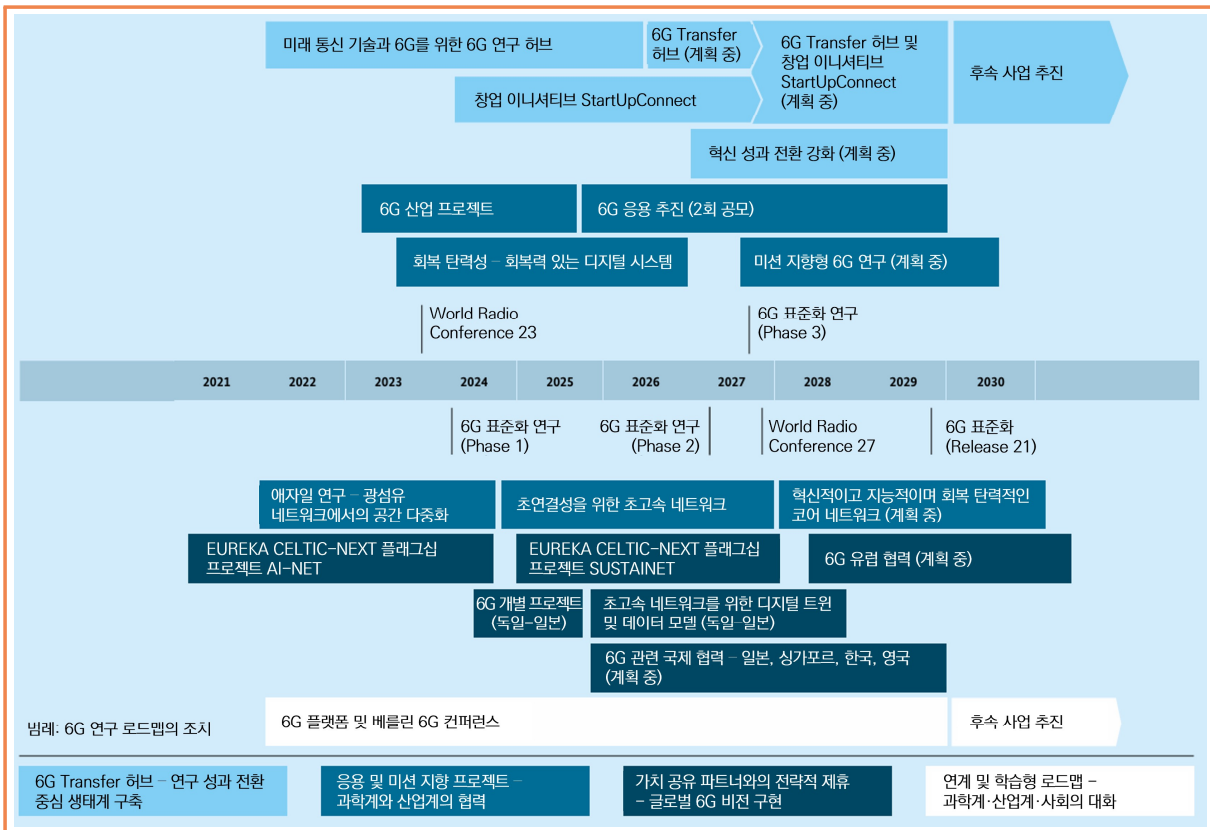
미래 통신 기술과 6G를 위한 6G 연구 허브

6G Transfer 허브 (계획 중)

6G Transfer 허브 및 창업 이니셔티브 StartUpConnect (계획 중)

후속 사업 추진

창업 이니셔티브 StartUpConnect

혁신 성과 전환 강화 (계획 중)

6G 산업 프로젝트

6G 응용 추진 (2회 공모)

회복 탄력성 – 회복력 있는 디지털 시스템

미션 지향형 6G 연구 (계획 중)

World Radio Conference 23

6G 표준화 연구 (Phase 3)

| 2021 | 2022 | 2023 | 2024 | 2025 | 2026 | 2027 | 2028 | 2029 | 2030 |
|---|---|---|---|---|---|---|---|---|---|

6G 표준화 연구 (Phase 1)

6G 표준화 연구 (Phase 2)

World Radio Conference 27

6G 표준화 (Release 21)

애자일 연구 – 광섬유 네트워크에서의 공간 다중화

초연결성을 위한 초고속 네트워크

혁신적이고 지능적이며 회복 탄력적인 코어 네트워크 (계획 중)

EUREKA CELTIC-NEXT 플래그십 프로젝트 AI-NET

EUREKA CELTIC-NEXT 플래그십 프로젝트 SUSTAINET

6G 유럽 협력 (계획 중)

6G 개별 프로젝트 (독일–일본)

초고속 네트워크를 위한 디지털 트윈 및 데이터 모델 (독일–일본)

6G 관련 국제 협력 – 일본, 싱가포르, 한국, 영국 (계획 중)

범례: 6G 연구 로드맵의 조치

6G 플랫폼 및 베를린 6G 컨퍼런스

후속 사업 추진

6G Transfer 허브 – 연구 성과 전환 중심 생태계 구축

응용 및 미션 지향 프로젝트 – 과학계와 산업계의 협력

가치 공유 파트너와의 전략적 제휴 – 글로벌 6G 비전 구현

연계 및 학습형 로드맵 – 과학계·산업계·사회의 대화